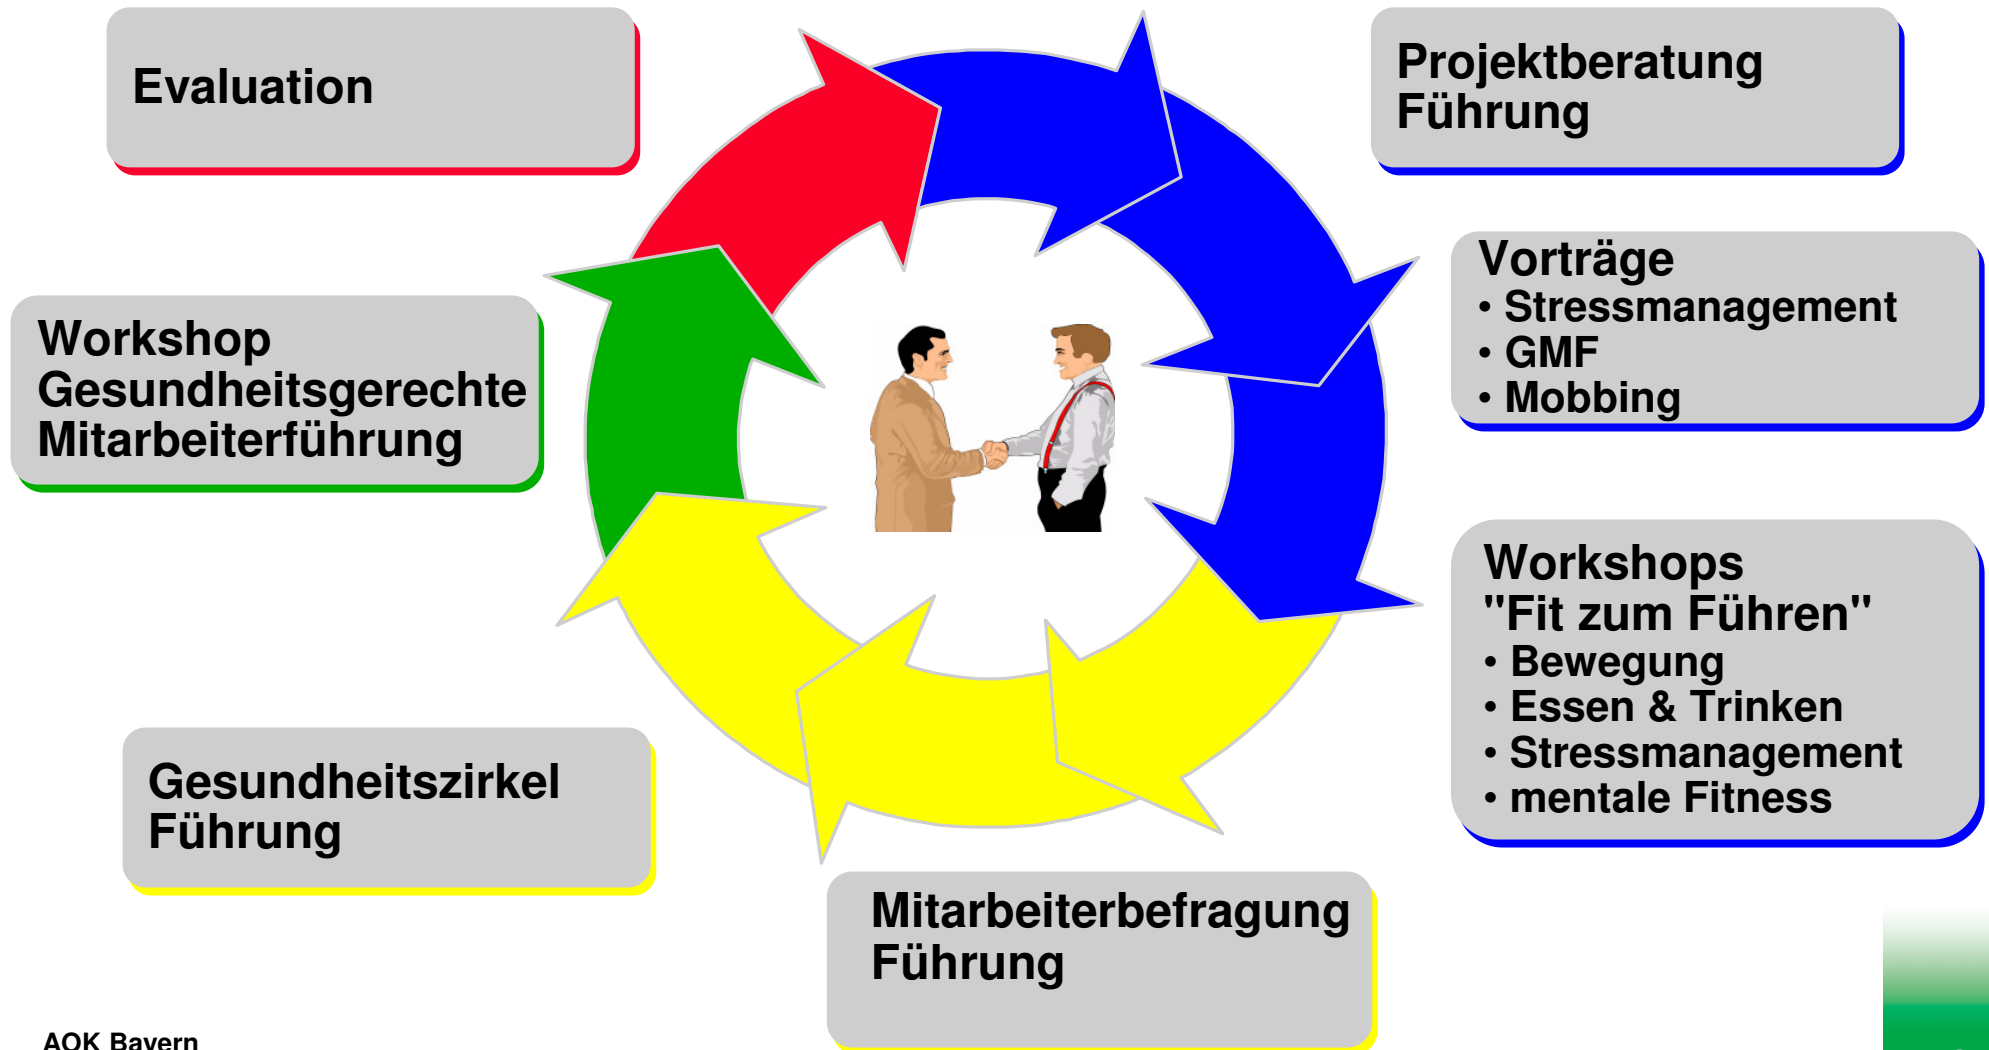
Evaluation

Projektberatung
Führung

Vorträge
• Stressmanagement
• GMF
• Mobbing

Workshop
Gesundheitsgerechte
Mitarbeiterführung

Workshops
"Fit zum Führen"
• Bewegung
• Essen & Trinken
• Stressmanagement
• mentale Fitness

Gesundheitszirkel
Führung

Mitarbeiterbefragung
Führung

AOK Bayern